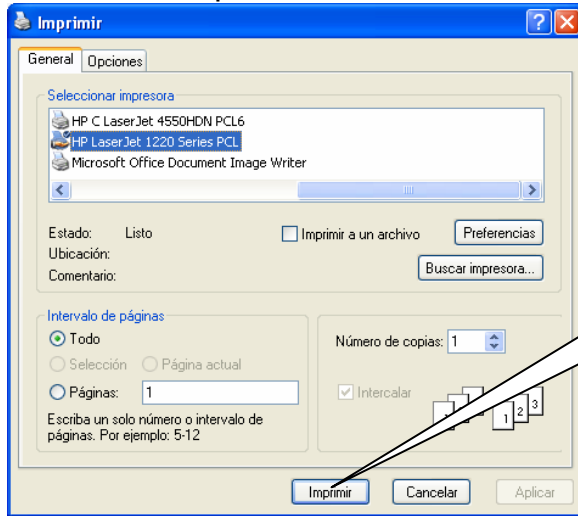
Imprimir

General | Opciones

Seleccionar impresora
HP C LaserJet 4550HDN PCL6
HP LaserJet 1220 Series PCL
Microsoft Office Document Image Writer

Estado: Listo
Ubicación:
Comentario:
Imprimir a un archivo
Preferencias
Buscar impresora...

Intervalo de páginas
Todo
Selección
Página actual
Páginas: 1
Escriba un solo número o intervalo de páginas. Por ejemplo: 5-12

Número de copias: 1
Intercalar
1 2 3

Imprimir
Cancelar
Aplicar